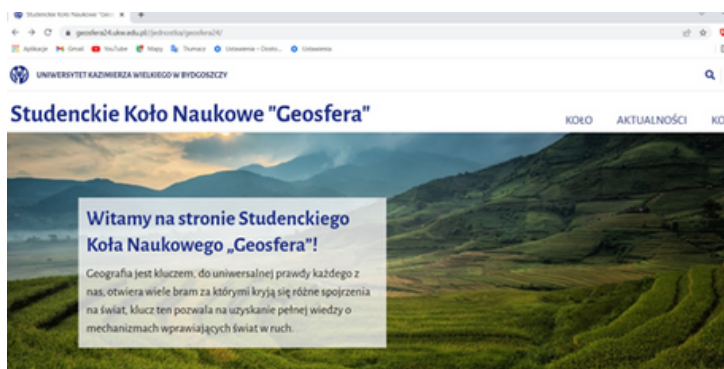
Studenckie Koło Naukowe "Geo... ×  +

geosfera24.ukw.edu.pl/jednostka/geosfera24/

Aplikacje  Gmail  YouTube  Mapy  Tłumacz  Ustawienia – Dosto...  Ustawienia

UNIWERSYTET KAZIMIERZA WIELKIEGO W BYDGOSZCZY

Studenckie Koło Naukowe "Geosfera"

KOŁO   AKTUALNOŚCI   KO

Witamy na stronie Studenckiego Koła Naukowego „Geosfera"!

Geografia jest kluczem, do uniwersalnej prawdy każdego z nas, otwiera wiele bram za którymi kryją się różne spojrzenia na świat, klucz ten pozwala na uzyskanie pełnej wiedzy o mechanizmach wprawiających świat w ruch.